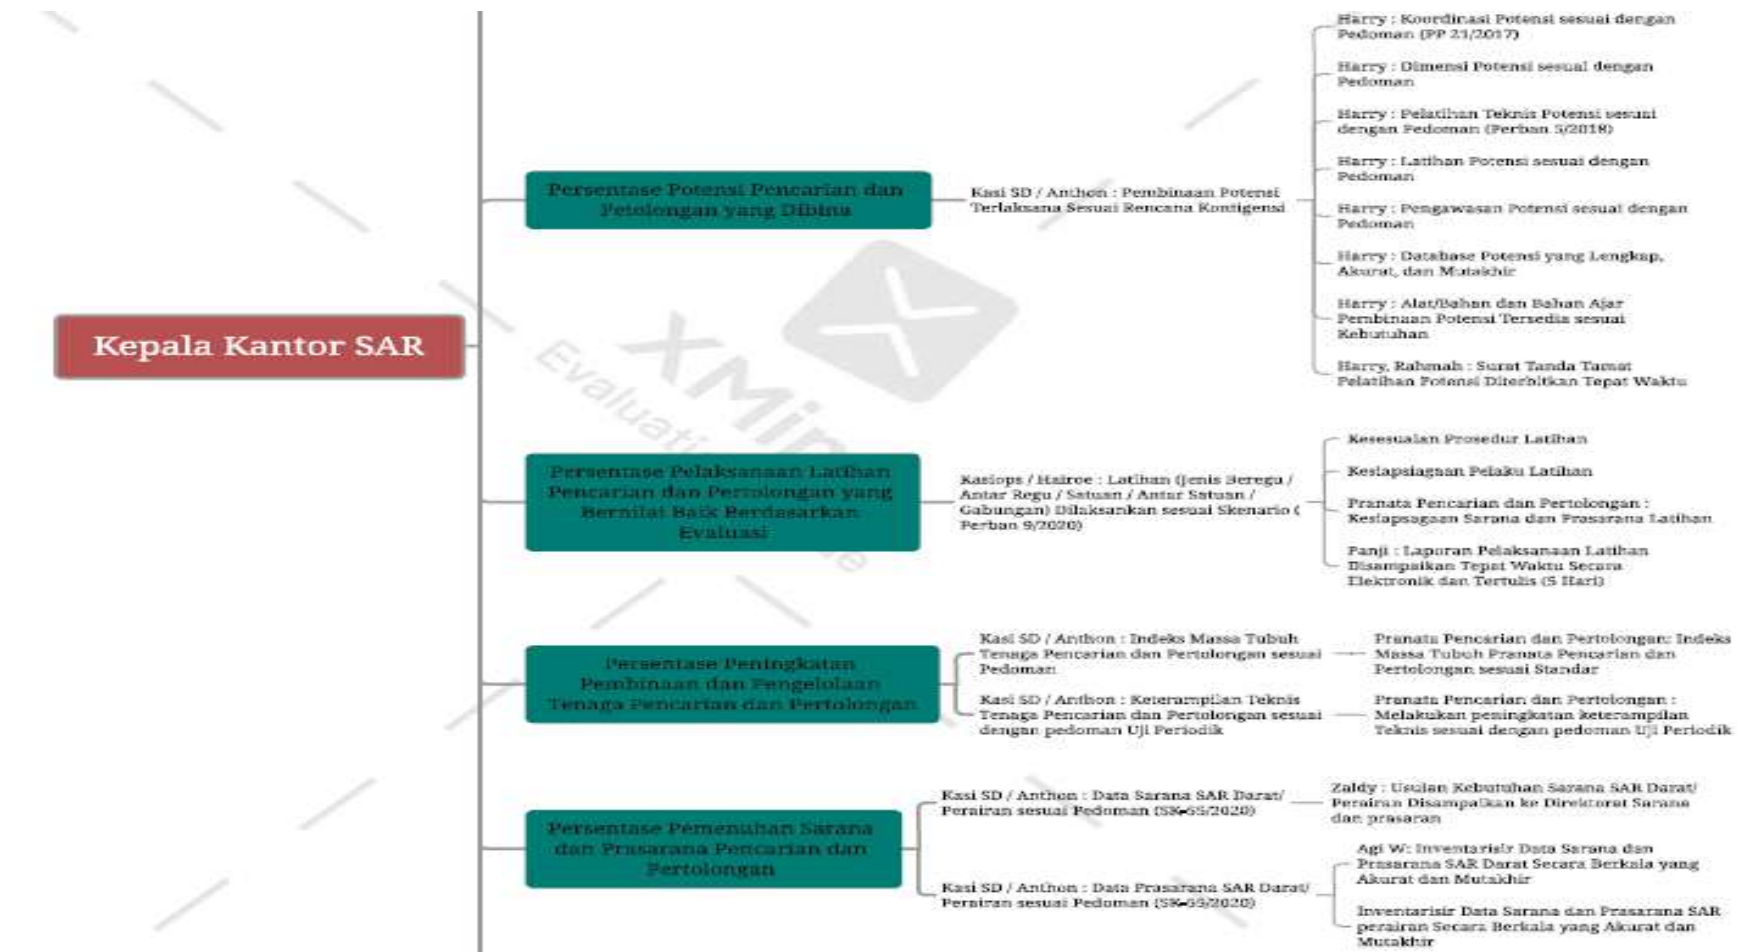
Kepala Kantor SAR

Persentase Potensi Pencarian dan Pertolongan yang Dibina

Kasi SD / Anthon : Pembinaan Potensi Terlaksana Sesuai Rencana Kontigensi

Harry : Koordinasi Potensi sesuai dengan Pedoman (PP 21/2017)

Harry : Dimensi Potensi sesuai dengan Pedoman

Harry : Pelatihan Teknis Potensi sesuai dengan Pedoman (Perban 5/2018)

Harry : Latihan Potensi sesuai dengan Pedoman

Harry : Pengawasan Potensi sesuai dengan Pedoman

Harry : Database Potensi yang Lengkap, Akurat, dan Mutakhir

Harry : Alat/Bahan dan Bahan Ajar Pembinaan Potensi Tersedia sesuai Kebutuhan

Harry, Rahmah : Surat Tanda Tamat Pelatihan Potensi Diterbitkan Tepat Waktu

Persentase Pelaksanaan Latihan Pencarian dan Pertolongan yang Bernilai Baik Berdasarkan Evaluasi

Kasiops / Hairoe : Latihan (Jenis Berega / Antar Regu / Satuan / Antar Satuan / Gabungan) Dilaksanakan sesuai Skenario ( Perban 9/2020)

Kesesuaian Prosedur Latihan

Kesiapsiagaan Pelaku Latihan

Pranata Pencarian dan Pertolongan : Kesiapsagaan Sarana dan Prasarana Latihan

Panji : Laporan Pelaksanaan Latihan Disampaikan Tepat Waktu Secara Elektronik dan Tertulis (5 Hari)

Persentase Peningkatan Pembinaan dan Pengelolaan Tenaga Pencarian dan Pertolongan

Kasi SD / Anthon : Indeks Massa Tubuh Tenaga Pencarian dan Pertolongan sesuai Pedoman

Pranata Pencarian dan Pertolongan: Indeks Massa Tubuh Pranata Pencarian dan Pertolongan sesuai Standar

Kasi SD / Anthon : Keterampilan Teknis Tenaga Pencarian dan Pertolongan sesuai dengan pedoman Uji Periodik

Pranata Pencarian dan Pertolongan : Melakukan peningkatan keterampilan Teknis sesuai dengan pedoman Uji Periodik

Persentase Pemenuhan Sarana dan Prasarana Pencarian dan Pertolongan

Kasi SD / Anthon : Data Sarana SAR Darat/ Perairan sesuai Pedoman (SK-65/2020)

Zaldy : Usulan Kebutuhan Sarana SAR Darat/ Perairan Disampaikan ke Direktorat Sarana dan prasaran

Kasi SD / Anthon : Data Prasarana SAR Darat/ Perairan sesuai Pedoman (SK-65/2020)

Agi W: Inventarisir Data Sarana dan Prasarana SAR Darat Secara Berkala yang Akurat dan Mutakhir

Inventarisir Data Sarana dan Prasarana SAR perairan Secara Berkala yang Akurat dan Mutakhir

XMind Evaluation Mode